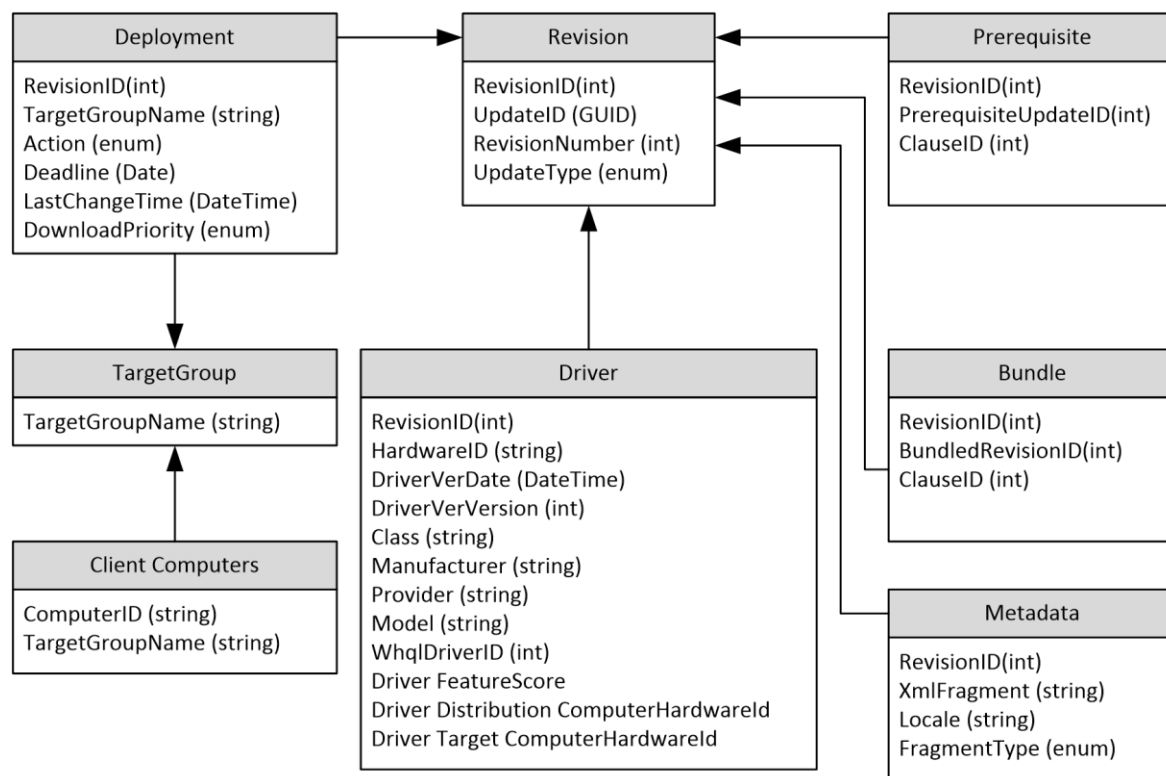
Deployment

RevisionID(int)
TargetGroupName (string)
Action (enum)
Deadline (Date)
LastChangeTime (DateTime)
DownloadPriority (enum)

Revision

RevisionID(int)
UpdateID (GUID)
RevisionNumber (int)
UpdateType (enum)

Prerequisite

RevisionID(int)
PrerequisiteUpdateID(int)
ClauseID (int)

TargetGroup

TargetGroupName (string)

Driver

RevisionID(int)
HardwareID (string)
DriverVerDate (DateTime)
DriverVerVersion (int)
Class (string)
Manufacturer (string)
Provider (string)
Model (string)
WhqlDriverID (int)
Driver FeatureScore
Driver Distribution ComputerHardwareId
Driver Target ComputerHardwareId

Bundle

RevisionID(int)
BundledRevisionID(int)
ClauseID (int)

Client Computers

ComputerID (string)
TargetGroupName (string)

Metadata

RevisionID(int)
XmlFragment (string)
Locale (string)
FragmentType (enum)